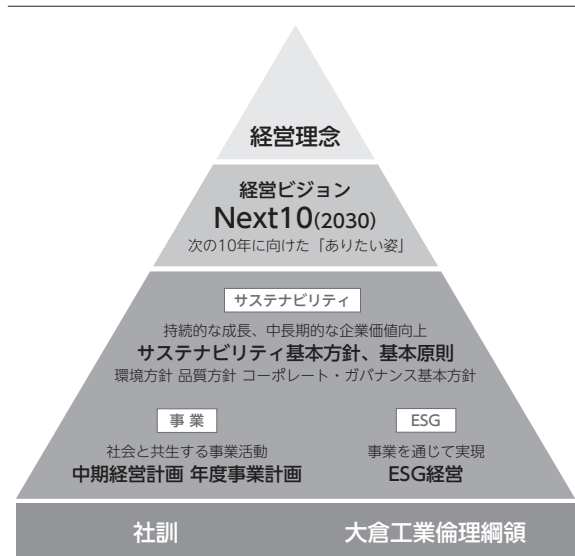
経営理念

経営ビジョン
Next10(2030)
次の10年に向けた「ありたい姿」

サステナビリティ
持続的な成長、中長期的な企業価値向上
サステナビリティ基本方針、基本原則
環境方針 品質方針 コーポレート・ガバナンス基本方針

事業
社会と共生する事業活動
中期経営計画 年度事業計画

ESG
事業を通じて実現
ESG経営

社訓

大倉工業倫理綱領